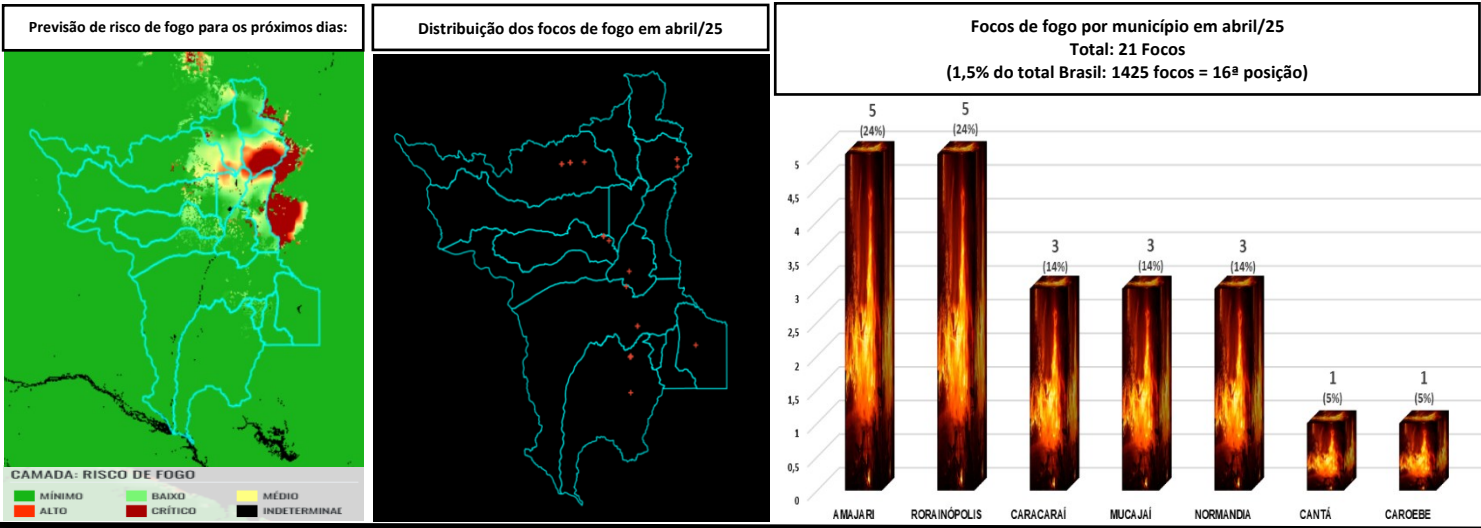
Previsão de risco de fogo para os próximos dias:

CAMADA: RISCO DE FOGO
MÍNIMO
BAIXO
MÉDIO
ALTO
CRÍTICO
INDETERMINAE

Distribuição dos focos de fogo em abril/25

Focos de fogo por município em abril/25
Total: 21 Focos
(1,5% do total Brasil: 1425 focos = 16ª posição)

5 (24%)
5 (24%)
3 (14%)
3 (14%)
3 (14%)
1 (5%)
1 (5%)

5
4,5
4
3,5
3
2,5
2
1,5
1
0,5
0

AMAJARI
RORAINÓPOLIS
CARACARAÍ
MUCAJAÍ
NORMANDIA
CANTÁ
CAROEBE